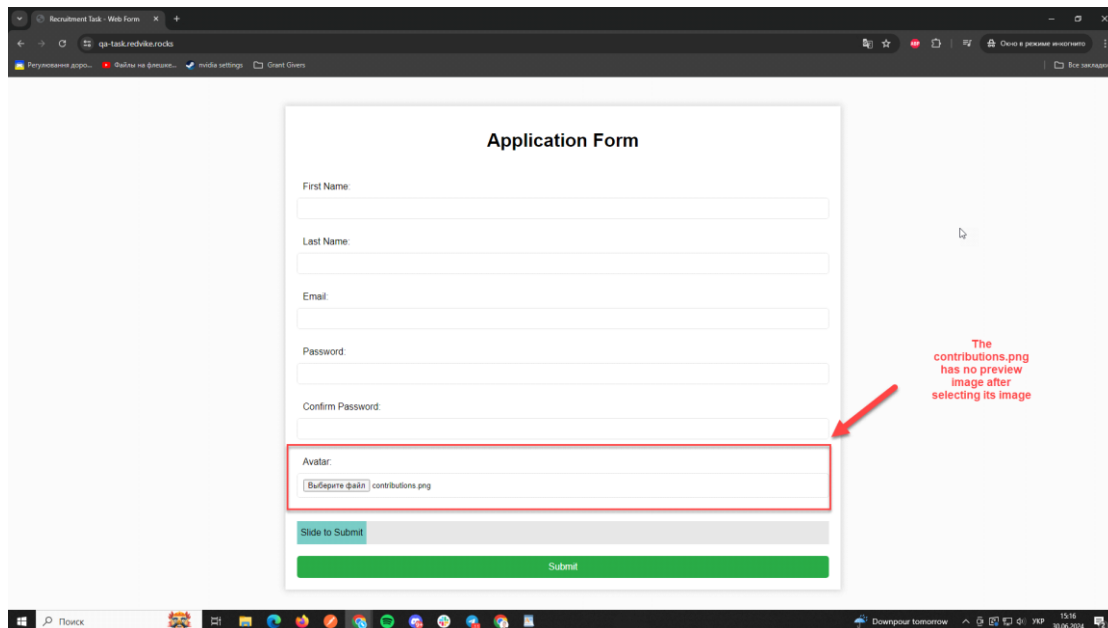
Recruitment Task - Web Form ×
+
qa-task.redvike.rocks
Окно в режиме инкогнито
Регулювання доро...
Файлы на флешке...
nvidia settings
Grant Givers
Все закладки

Application Form

First Name:

Last Name:

Email:

Password:

Confirm Password:

Avatar:

Выберите файл contributions.png

Slide to Submit

Submit

The contributions.png has no preview image after selecting its image

Поиск
Downpour tomorrow
УКР
15:16
30.06.2024